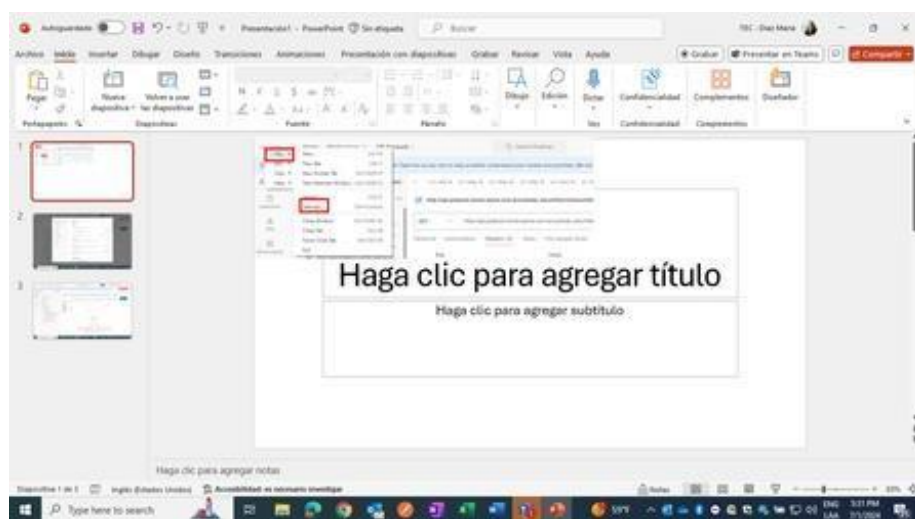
Autoguardado Presentación1 - PowerPoint Sin etiqueta Buscar

Archivo Inicio Insertar Dibujar Diseño Transiciones Animaciones Presentación con diapositivas Grabar Revisar Vista Ayuda

Grabar Presentar en Teams Compartir

Pegar Portapapeles Nueva diapositiva Volver a usar las diapositivas Diapositivas Fuente Párrafo Dibujo Edición Dictar Voz Confidencialidad Confidencialidad Complementos Complementos Diseñador

1
2
3

Haga clic para agregar título

Haga clic para agregar subtítulo

Haga clic para agregar notas

Diapositiva 1 de 3 Inglés (Estados Unidos) Accesibilidad: es necesario investigar

Notas

Type here to search

ENG LAA